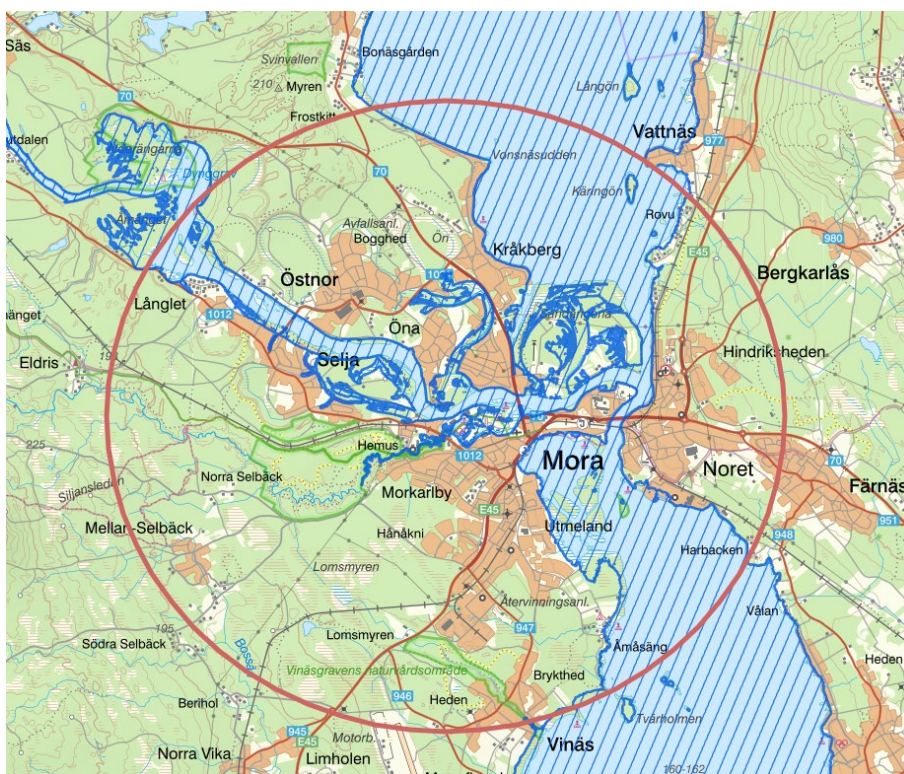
Säs
Bonäsgården
Svinvallen
210 Myren
Frostkl
70
utdalen
Långön
Vattnäs
977
Vonsnäsudden
Dyngran
Käringön
Rovu
Ayfallsanl.
Bogghed
Ön
Kråkberg
E45
980
Bergkarlås
Östnor
Långlet
1012
Öna
Hindriksheden
Selja
Eldris
Hemus
1012
Mora
Noret
70
Färnäs
225
Norra Selbäck
Morkarlby
E45
951
Utmeland
Mellan-Selbäck
Håkni
948
Harbäcken
Lomsmyren
Återvinningsanl.
Vålan
947
195
Lomsmyren
Åmåsäng
Södra Selbäck
Heden
Vinägravens naturvårdsområde
Brykthed
Berihol
946
Heden
Tvärholmen
945
E45
Norra Vika
Motorb.
Limholen
Vinäs
160-162